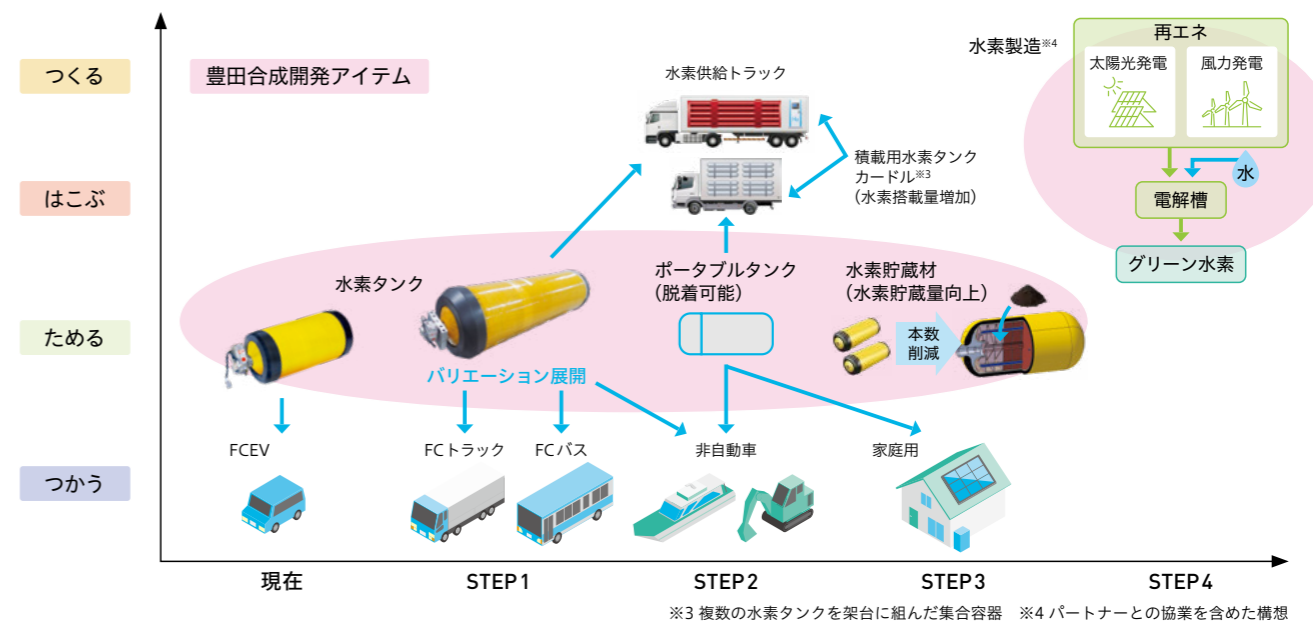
つくる

はこぶ

ためる

つかう

豊田合成開発アイテム

水素供給トラック

積載用水素タンクカードル※3
(水素搭載量増加)

水素製造※4

再エネ

太陽光発電

風力発電

水

電解槽

グリーン水素

水素タンク

ポータブルタンク
(脱着可能)

水素貯蔵材
(水素貯蔵量向上)

本数削減

バリエーション展開

FCEV

FCトラック

FCバス

非自動車

家庭用

現在

STEP1

STEP2

STEP3

STEP4

※3 複数の水素タンクを架台に組んだ集合容器　※4 パートナーとの協業を含めた構想